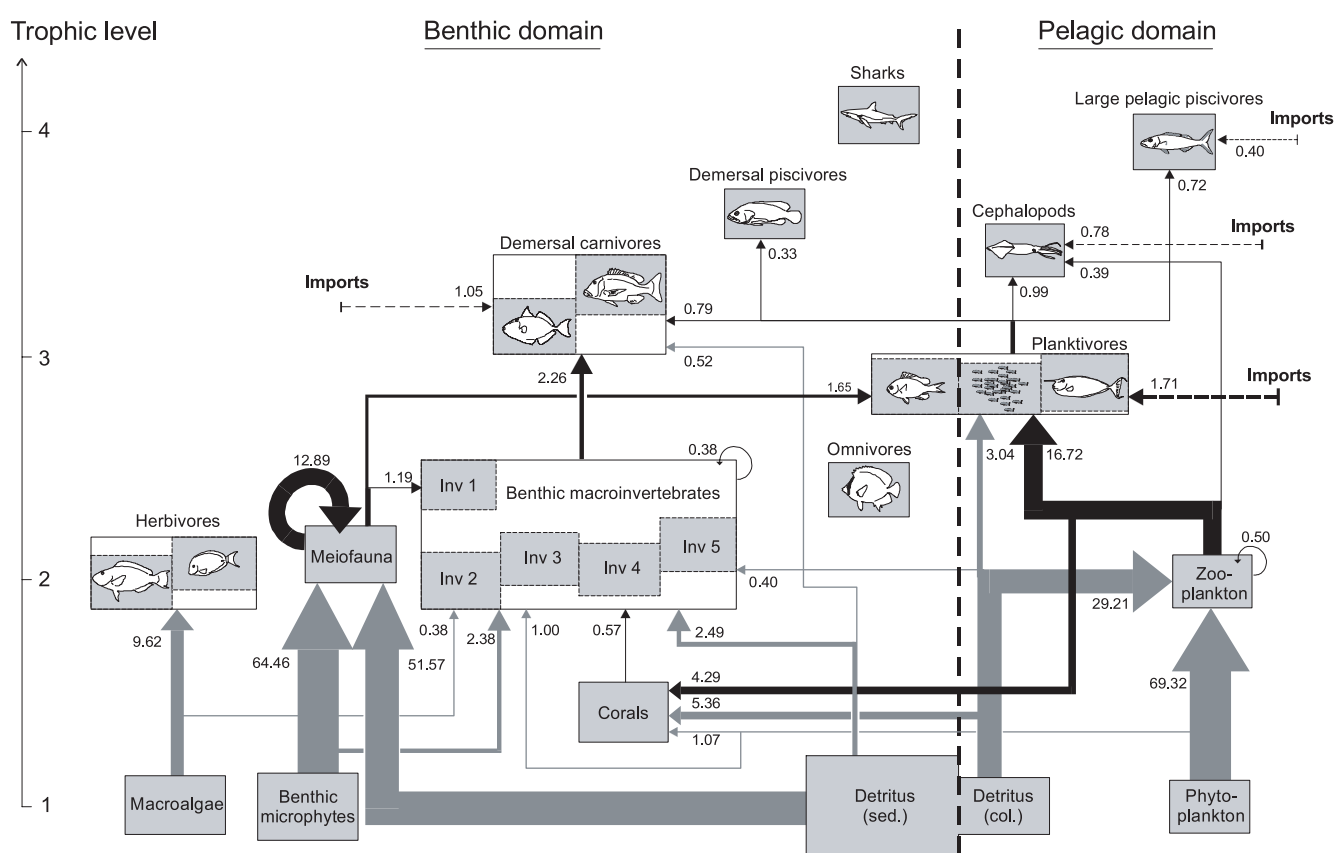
Trophic level

Benthic domain

Pelagic domain

4

3

2

1

Sharks

Large pelagic piscivores

Imports

0.40

0.72

Demersal piscivores

0.33

Cephalopods

0.78

Imports

0.39

0.99

Demersal carnivores

Imports

1.05

0.79

0.52

Planktivores

2.26

1.65

1.71

Imports

0.38

Omnivores

12.89

1.19

Inv 1

Benthic macroinvertebrates

3.04

16.72

Herbivores

Meiofauna

Inv 2

Inv 3

Inv 4

Inv 5

0.40

0.50

Zoo-plankton

29.21

9.62

64.46

51.57

0.38

2.38

1.00

0.57

2.49

4.29

Corals

5.36

1.07

69.32

Macroalgae

Benthic microphytes

Detritus (sed.)

Detritus (col.)

Phyto-plankton